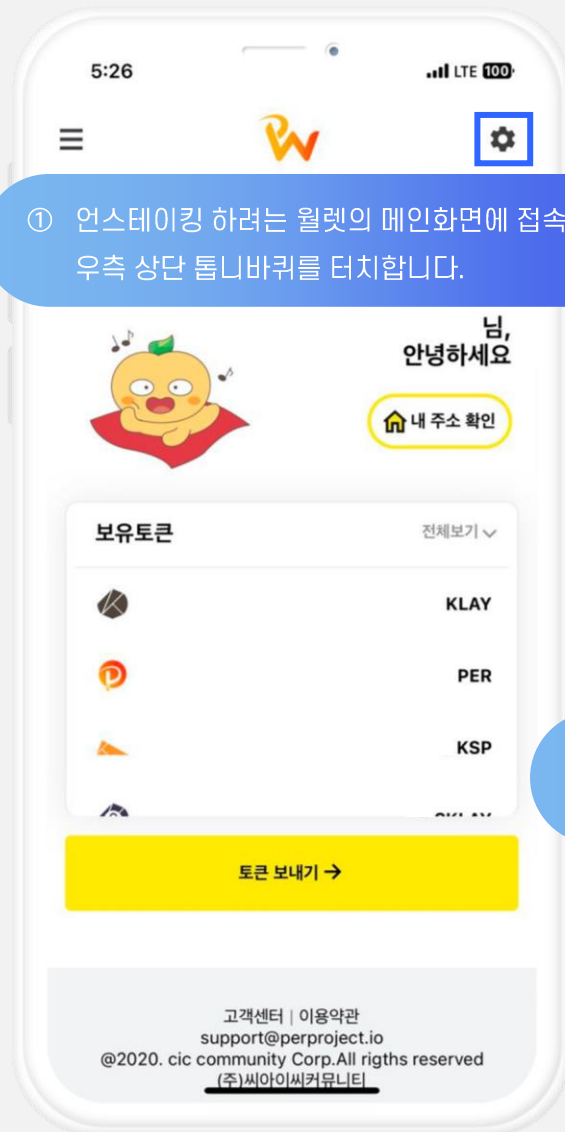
5:26

LTE 100

① 언스테이킹 하려는 월렛의 메인화면에 접속
우측 상단 톱니바퀴를 터치합니다.

님,
안녕하세요

내 주소 확인

보유토큰

전체보기

KLAY

PER

KSP

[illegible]

토큰 보내기 →

고객센터 | 이용약관
support@perproject.io
@2020. cic community Corp.All rigths reserved
(주)씨아이씨커뮤니티